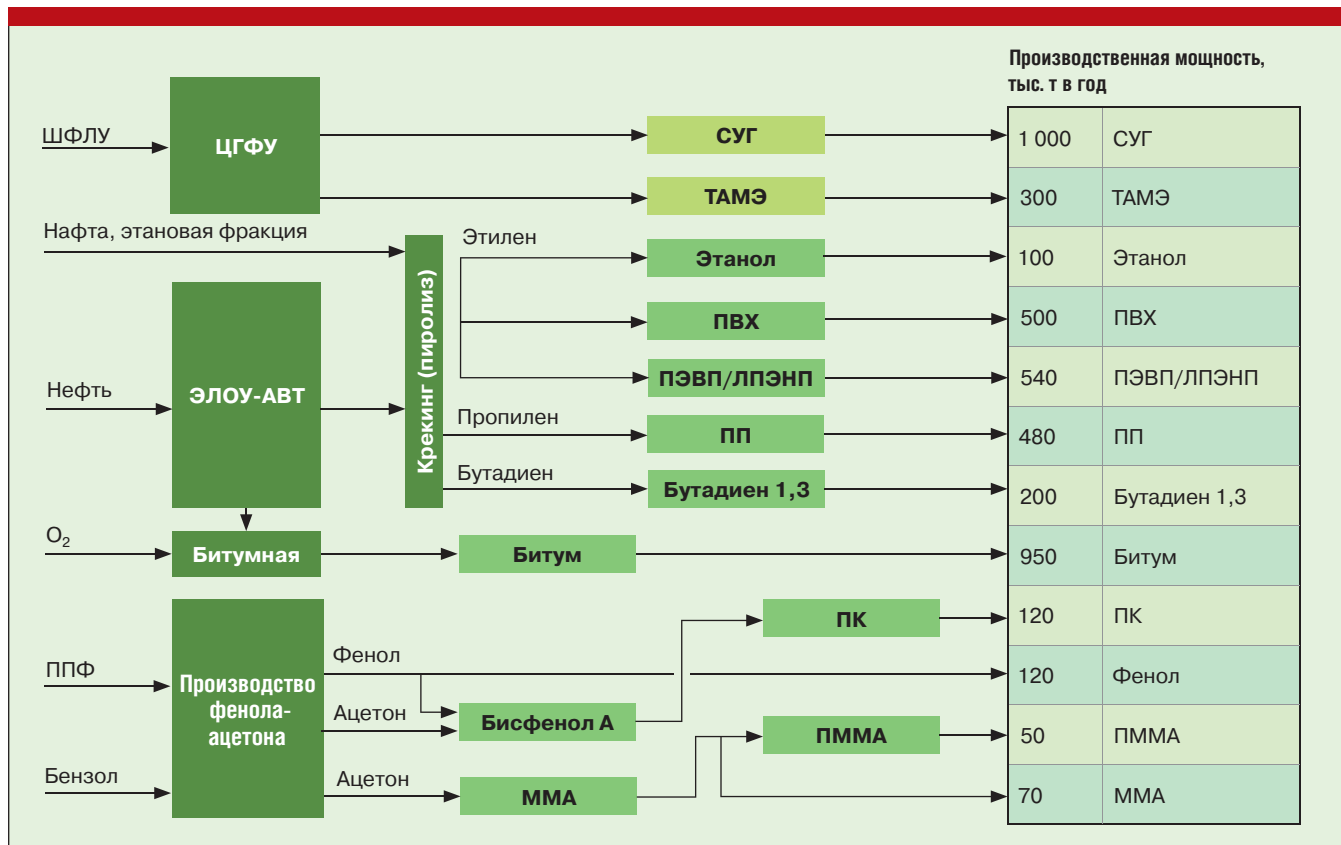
Производственная мощность, тыс. т в год

ШФЛУ
ЦГФУ
СУГ
ТАМЭ
Нафта, этановая фракция
Этилен
Крекинг (пиролиз)
Этанол
ПВХ
ПЭВП/ЛПЭНП
Нефть
ЭЛОУ-АВТ
Пропилен
ПП
Бутадиен
Бутадиен 1,3
$O_2$
Битумная
Битум
ПК
ППФ
Фенол
Производство фенола-ацетона
Ацетон
Бисфенол А
ПММА
Бензол
Ацетон
ММА

| | |
|---|---|
| 1 000 | СУГ |
| 300 | ТАМЭ |
| 100 | Этанол |
| 500 | ПВХ |
| 540 | ПЭВП/ЛПЭНП |
| 480 | ПП |
| 200 | Бутадиен 1,3 |
| 950 | Битум |
| 120 | ПК |
| 120 | Фенол |
| 50 | ПММА |
| 70 | ММА |